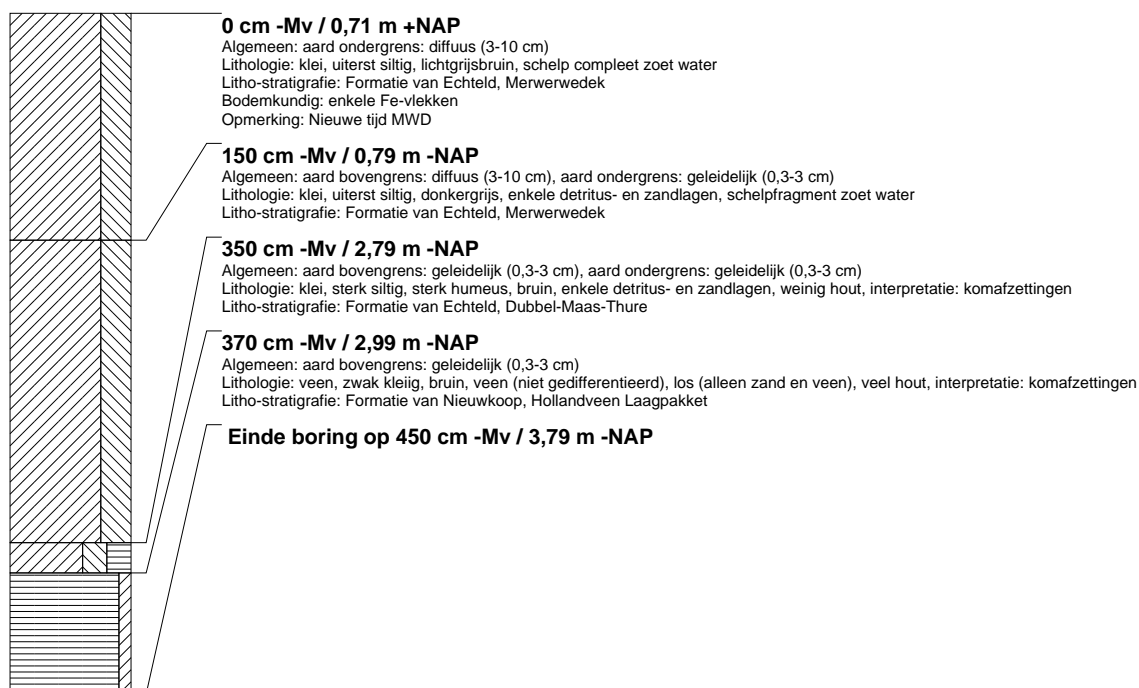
**0 cm -Mv / 0,71 m +NAP**
Algemeen: aard ondergrens: diffuus (3-10 cm)
Lithologie: klei, uiterst siltig, lichtgrijsbruin, schelp compleet zoet water
Litho-stratigrafie: Formatie van Echteld, Merwerwedek
Bodemkundig: enkele Fe-vlekken
Opmerking: Nieuwe tijd MWD

**150 cm -Mv / 0,79 m -NAP**
Algemeen: aard bovengrens: diffuus (3-10 cm), aard ondergrens: geleidelijk (0,3-3 cm)
Lithologie: klei, uiterst siltig, donkergrijs, enkele detritus- en zandlagen, schelpfragment zoet water
Litho-stratigrafie: Formatie van Echteld, Merwerwedek

**350 cm -Mv / 2,79 m -NAP**
Algemeen: aard bovengrens: geleidelijk (0,3-3 cm), aard ondergrens: geleidelijk (0,3-3 cm)
Lithologie: klei, sterk siltig, sterk humeus, bruin, enkele detritus- en zandlagen, weinig hout, interpretatie: komafzettingen
Litho-stratigrafie: Formatie van Echteld, Dubbel-Maas-Thure

**370 cm -Mv / 2,99 m -NAP**
Algemeen: aard bovengrens: geleidelijk (0,3-3 cm)
Lithologie: veen, zwak kleiig, bruin, veen (niet gedifferentieerd), los (alleen zand en veen), veel hout, interpretatie: komafzettingen
Litho-stratigrafie: Formatie van Nieuwkoop, Hollandveen Laagpakket

**Einde boring op 450 cm -Mv / 3,79 m -NAP**